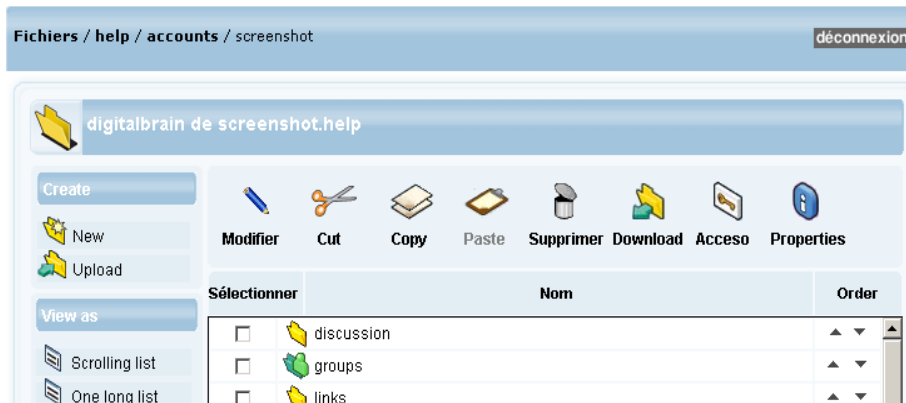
Fichiers / help / accounts / screenshot

déconnexion

digitalbrain de screenshot.help

Create

New

Upload

View as

Scrolling list

One long list

Modifier Cut Copy Paste Supprimer Download Acceso Properties

| Sélectionner | Nom | Order |
|---|---|---|
| ☐ | discussion | ▲ ▼ |
| ☐ | groups | ▲ ▼ |
| ☐ | links | ▲ ▼ |